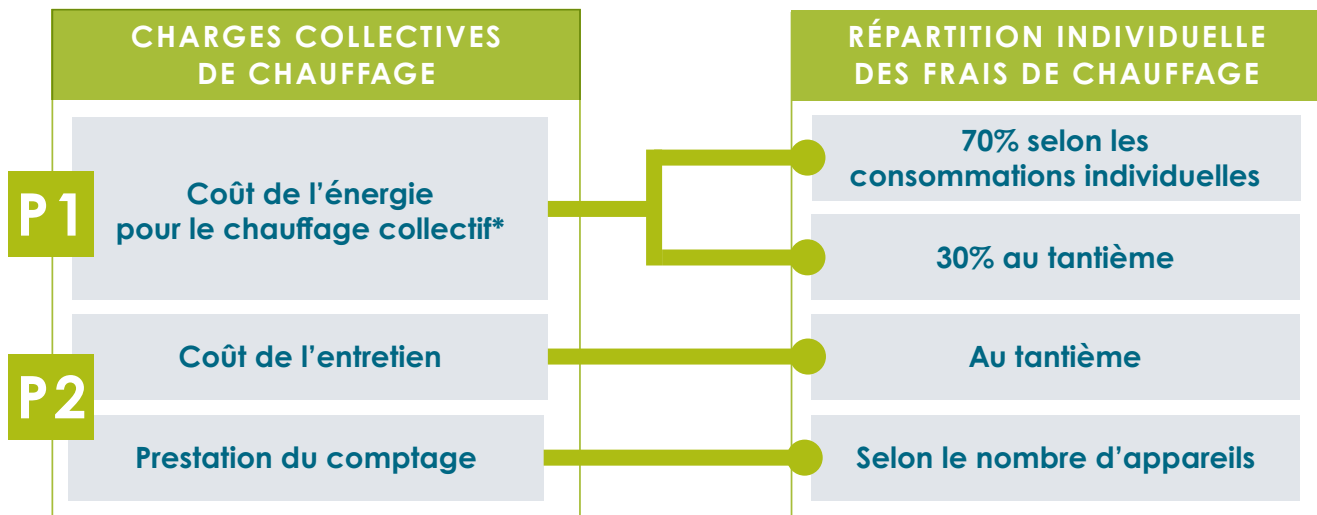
CHARGES COLLECTIVES DE CHAUFFAGE

RÉPARTITION INDIVIDUELLE DES FRAIS DE CHAUFFAGE

P1

Coût de l'énergie pour le chauffage collectif*

70% selon les consommations individuelles

30% au tantième

P2

Coût de l'entretien

Au tantième

Prestation du comptage

Selon le nombre d'appareils